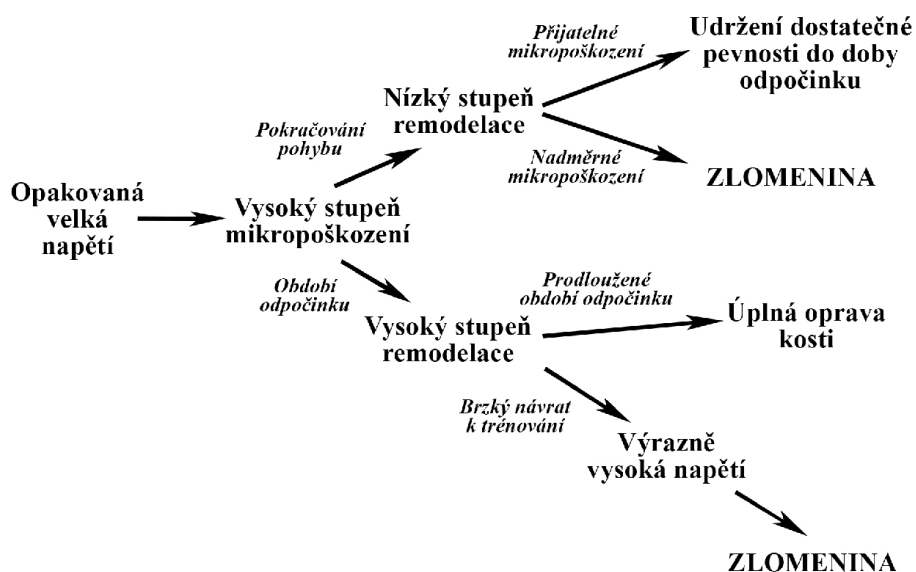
Opakovaná velká napětí

Vysoký stupeň mikropoškození

Pokračování pohybu

Nízký stupeň remodelace

Přijatelné mikropoškození

Udržení dostatečné pevnosti do doby odpočinku

Nadměrné mikropoškození

ZLOMENINA

Období odpočinku

Vysoký stupeň remodelace

Prodloužené období odpočinku

Úplná oprava kosti

Brzký návrat k trénování

Výrazně vysoká napětí

ZLOMENINA